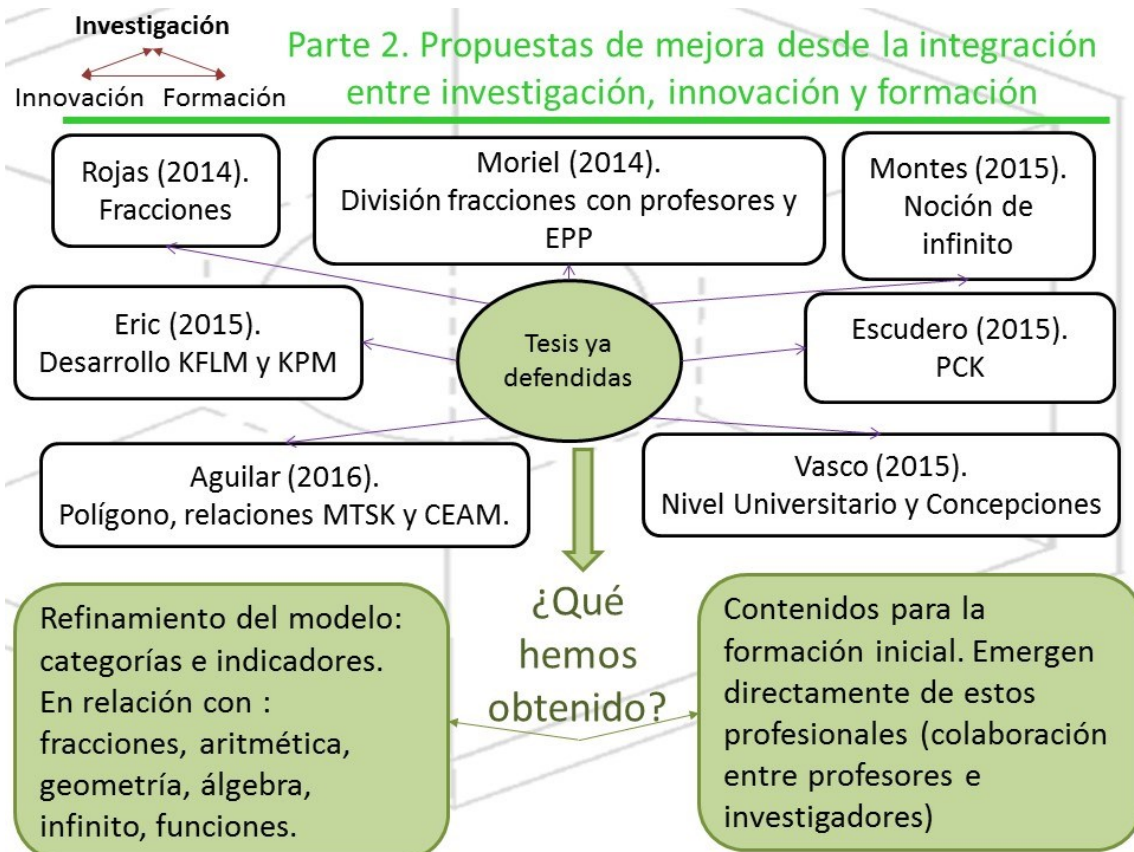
Investigación

Innovación Formación

Parte 2. Propuestas de mejora desde la integración entre investigación, innovación y formación

Rojas (2014). Fracciones

Moriel (2014). División fracciones con profesores y EPP

Montes (2015). Noción de infinito

Eric (2015). Desarrollo KFLM y KPM

Tesis ya defendidas

Escudero (2015). PCK

Aguilar (2016). Polígono, relaciones MTSK y CEAM.

Vasco (2015). Nivel Universitario y Concepciones

¿Qué hemos obtenido?

Refinamiento del modelo: categorías e indicadores. En relación con : fracciones, aritmética, geometría, álgebra, infinito, funciones.

Contenidos para la formación inicial. Emergen directamente de estos profesionales (colaboración entre profesores e investigadores)